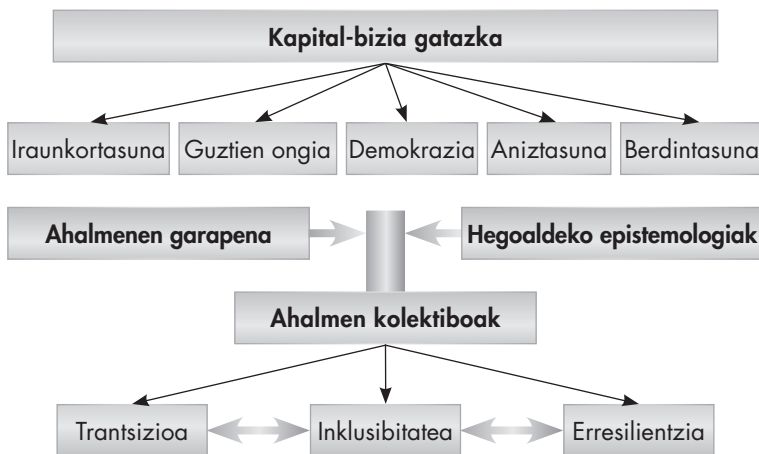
Kapital-bizia gatazka

Iraunkortasuna

Guztien ongia

Demokrazia

Aniztasuna

Berdintasuna

Ahalmenen garapena

Hegoaldeko epistemologiak

Ahalmen kolektiboak

Trantsizioa

Inklusibitatea

Erresilientzia